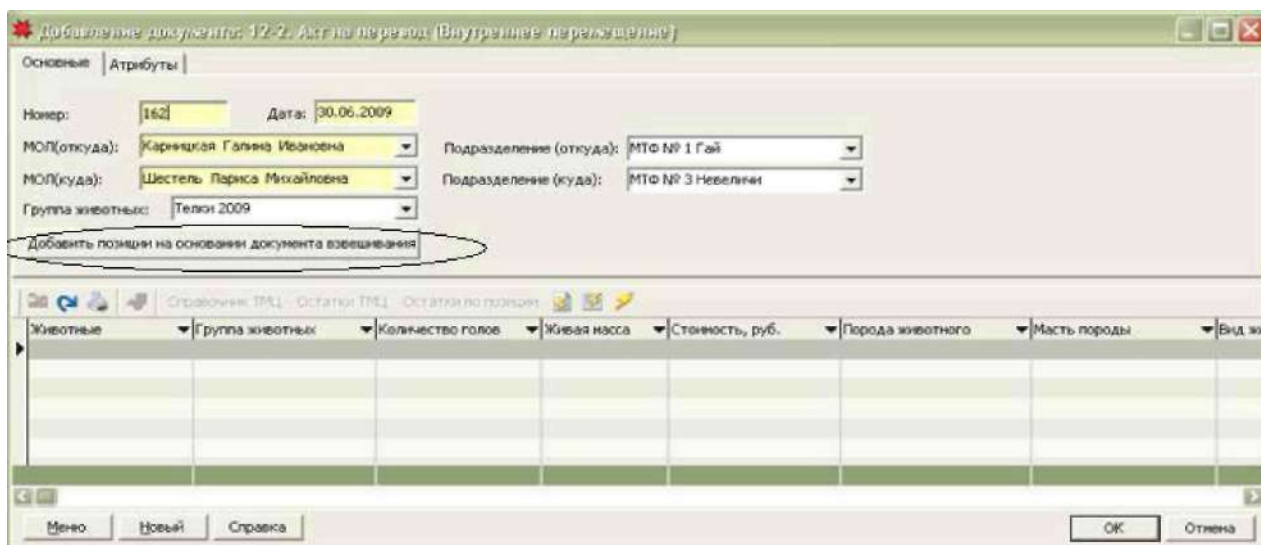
Добавление документа: 12-2. Акт на перевод (Внутреннее перемещение)

Основные | Атрибуты

Номер: 162
Дата: 30.06.2009
МОЛ(откуда): Карницкая Галина Ивановна
Подразделение (откуда): МТФ № 1 Гай
МОЛ(куда): Шестель Лариса Михайловна
Подразделение (куда): МТФ № 3 Невелички
Группа животных: Телки 2009

Добавить позиции на основании документа взвешивания

Справочник ТМЦ · Остатки ТМЦ · Остатки по позиции

| Животные | Группа животных | Количество голов | Живая масса | Стоимость, руб. | Порода животного | Масть породы | Вид жи |
|---|---|---|---|---|---|---|---|
| | | | | | | | |

Меню | Новый | Справка | ОК | Отмена